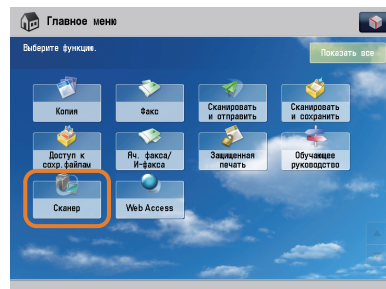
Главное меню

Выберите функцию.

Показать все

Копия

Факс

Сканировать и отправить

Сканировать и сохранить

Доступ к сохр. файлам

Яч. факса/ И-факса

Защищенная печать

Обучающее руководство

Сканер

Web Access